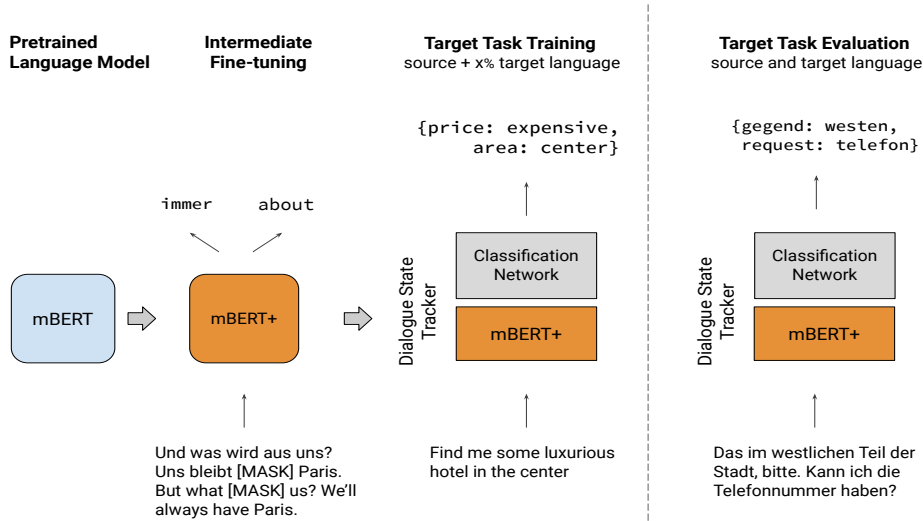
Pretrained Language Model

Intermediate Fine-tuning

Target Task Training
source + x% target language

Target Task Evaluation
source and target language

mBERT

immer

about

mBERT+

Und was wird aus uns? Uns bleibt [MASK] Paris. But what [MASK] us? We'll always have Paris.

{price: expensive, area: center}

Dialogue State Tracker

Classification Network

mBERT+

Find me some luxurious hotel in the center

{gegend: westen, request: telefon}

Dialogue State Tracker

Classification Network

mBERT+

Das im westlichen Teil der Stadt, bitte. Kann ich die Telefonnummer haben?